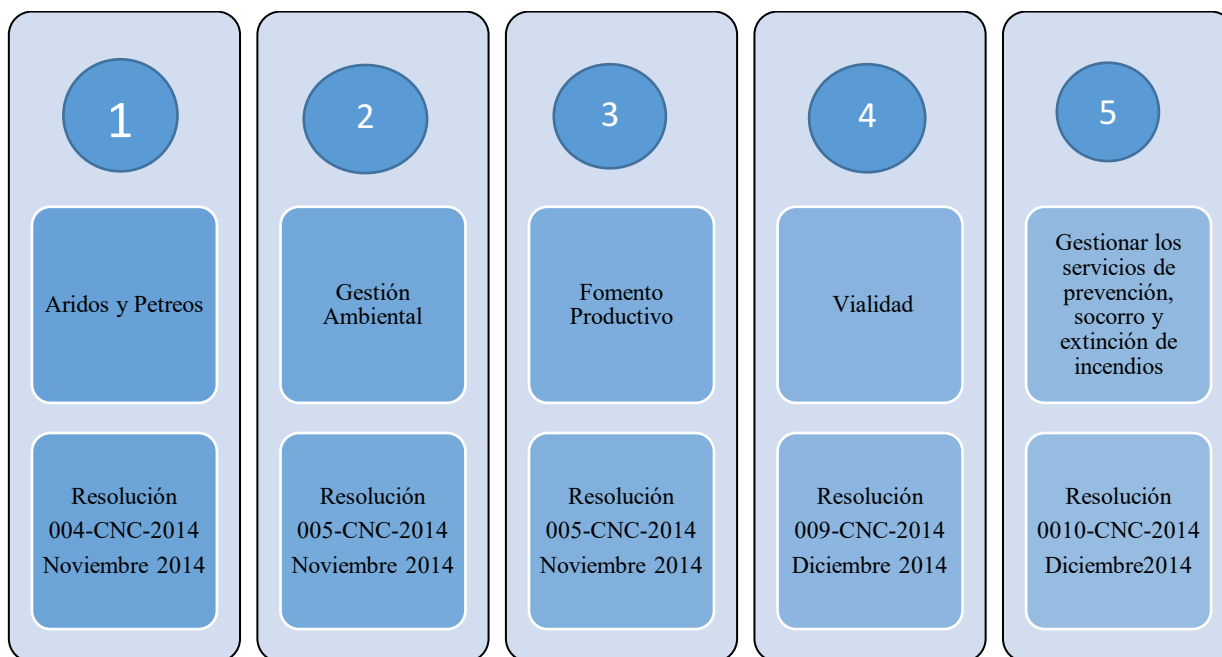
1

Aridos y Petreos

Resolución 004-CNC-2014 Noviembre 2014

2

Gestión Ambiental

Resolución 005-CNC-2014 Noviembre 2014

3

Fomento Productivo

Resolución 005-CNC-2014 Noviembre 2014

4

Vialidad

Resolución 009-CNC-2014 Diciembre 2014

5

Gestionar los servicios de prevención, socorro y extinción de incendios

Resolución 0010-CNC-2014 Diciembre2014